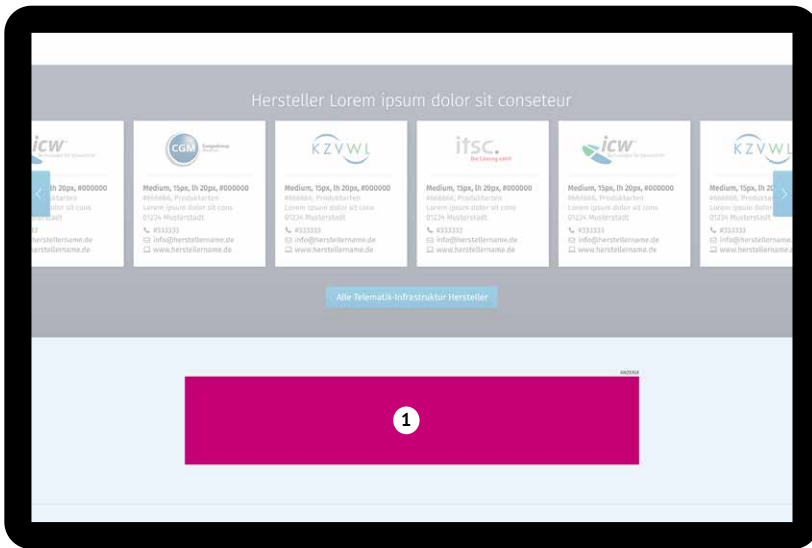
Hersteller Lorem ipsum dolor sit conseteur

icw

Medium, 15px, lh 20px, #000000
Produktarten
dolor sit cons
stadt
#333333
herstellername.de
herstellername.de

CGM

Medium, 15px, lh 20px, #000000
#666666, Produktarten
Lorem ipsum dolor sit cons
01234 Musterstadt
#333333
info@herstellername.de
www.herstellername.de

KZVWL

Medium, 15px, lh 20px, #000000
#666666, Produktarten
Lorem ipsum dolor sit cons
01234 Musterstadt
#333333
info@herstellername.de
www.herstellername.de

itsc.
Die Lösung zählt

Medium, 15px, lh 20px, #000000
#666666, Produktarten
Lorem ipsum dolor sit cons
01234 Musterstadt
#333333
info@herstellername.de
www.herstellername.de

icw

Medium, 15px, lh 20px, #000000
#666666, Produktarten
Lorem ipsum dolor sit cons
01234 Musterstadt
#333333
info@herstellername.de
www.herstellername.de

KZVWL

Medium, 15px, lh 2
#666666, Produkt
Lorem ipsum dolor
01234 Musterstadt
#333333
info@herstellername
www.herstellername

Alle Telematik-Infrastruktur Hersteller

ANZEIGE

1